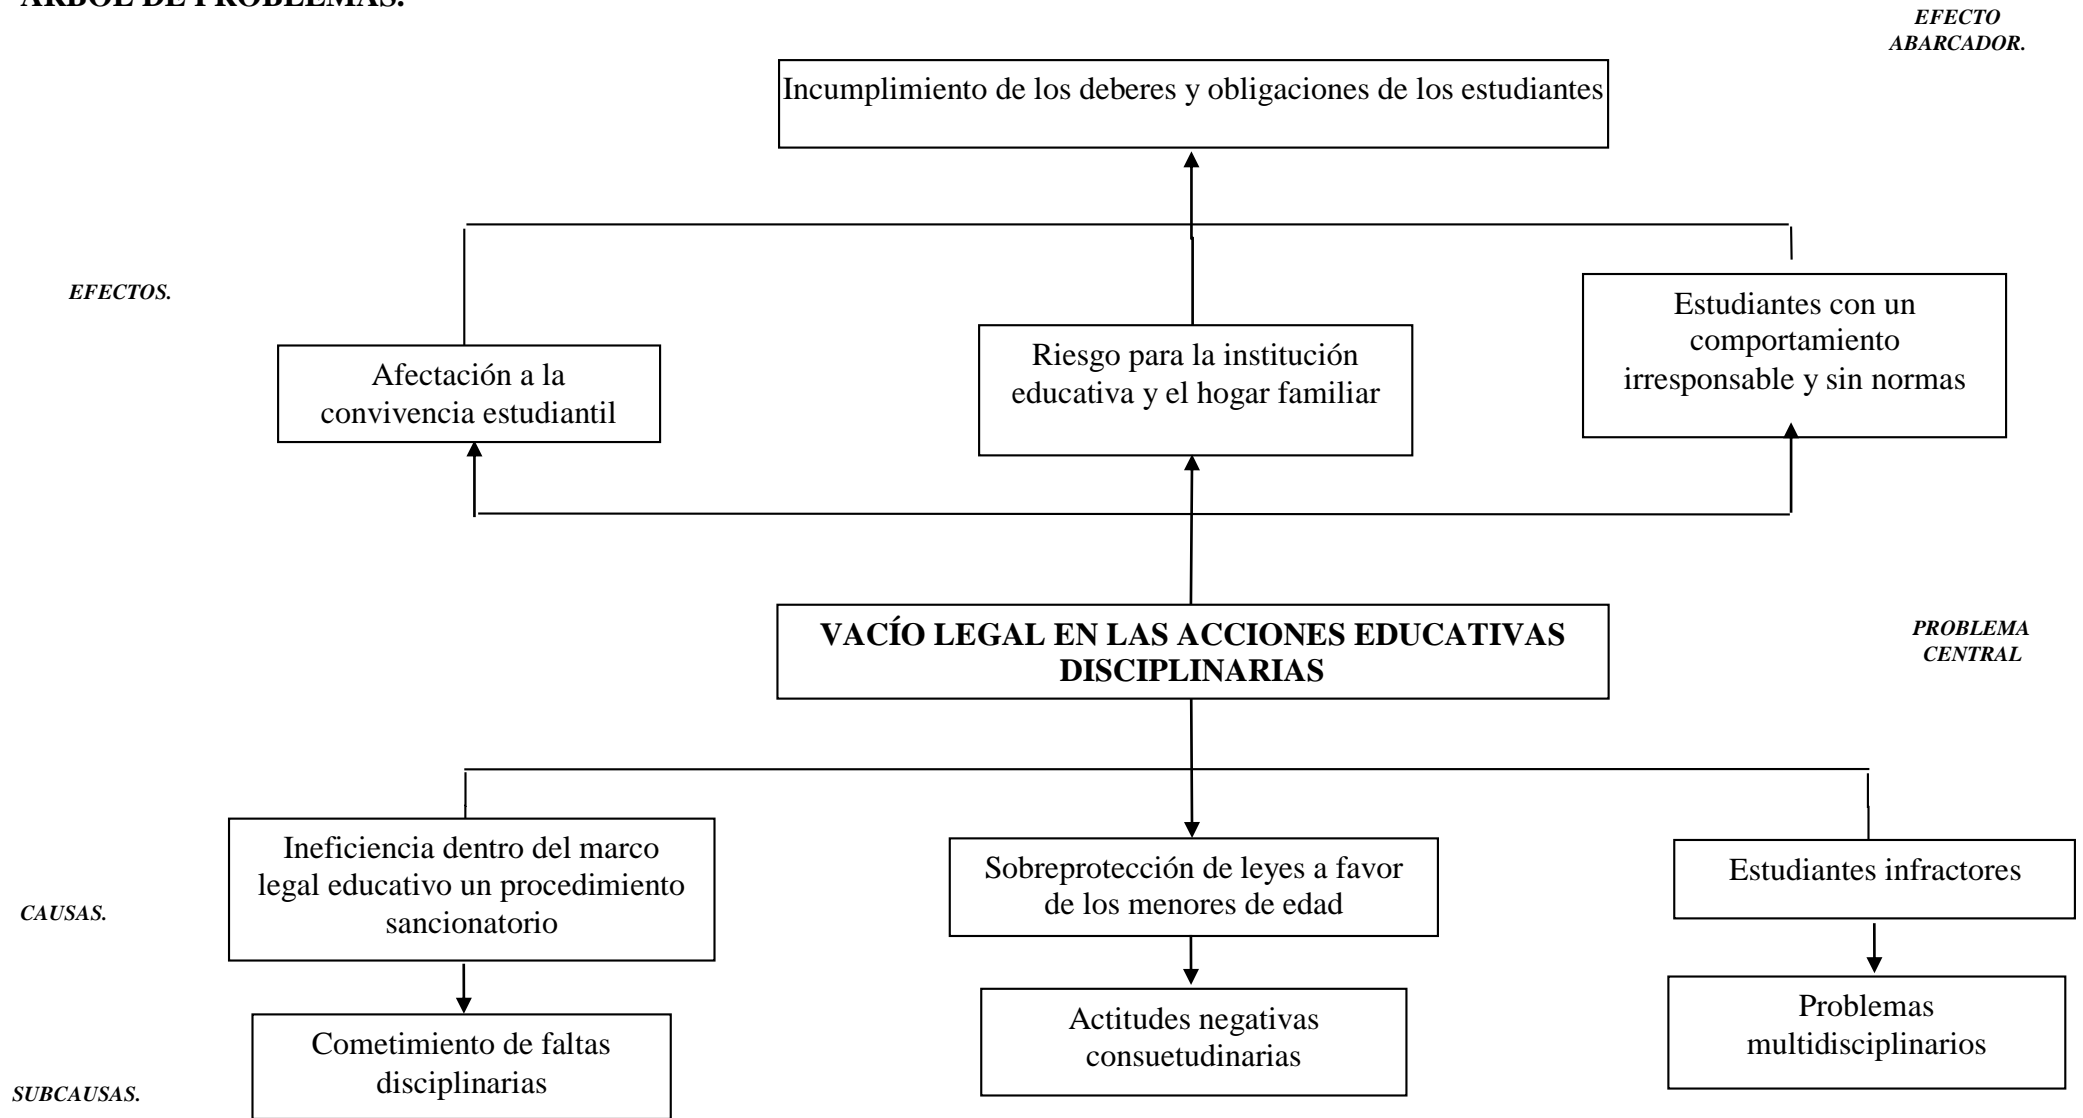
ÁRBOL DE PROBLEMAS.

EFECTO ABARCADOR.

Incumplimiento de los deberes y obligaciones de los estudiantes

EFECTOS.

Afectación a la convivencia estudiantil

Riesgo para la institución educativa y el hogar familiar

Estudiantes con un comportamiento irresponsable y sin normas

VACÍO LEGAL EN LAS ACCIONES EDUCATIVAS DISCIPLINARIAS

PROBLEMA CENTRAL

CAUSAS.

Ineficiencia dentro del marco legal educativo un procedimiento sancionatorio

Sobreprotección de leyes a favor de los menores de edad

Estudiantes infractores

SUBCAUSAS.

Cometimiento de faltas disciplinarias

Actitudes negativas consuetudinarias

Problemas multidisciplinarios